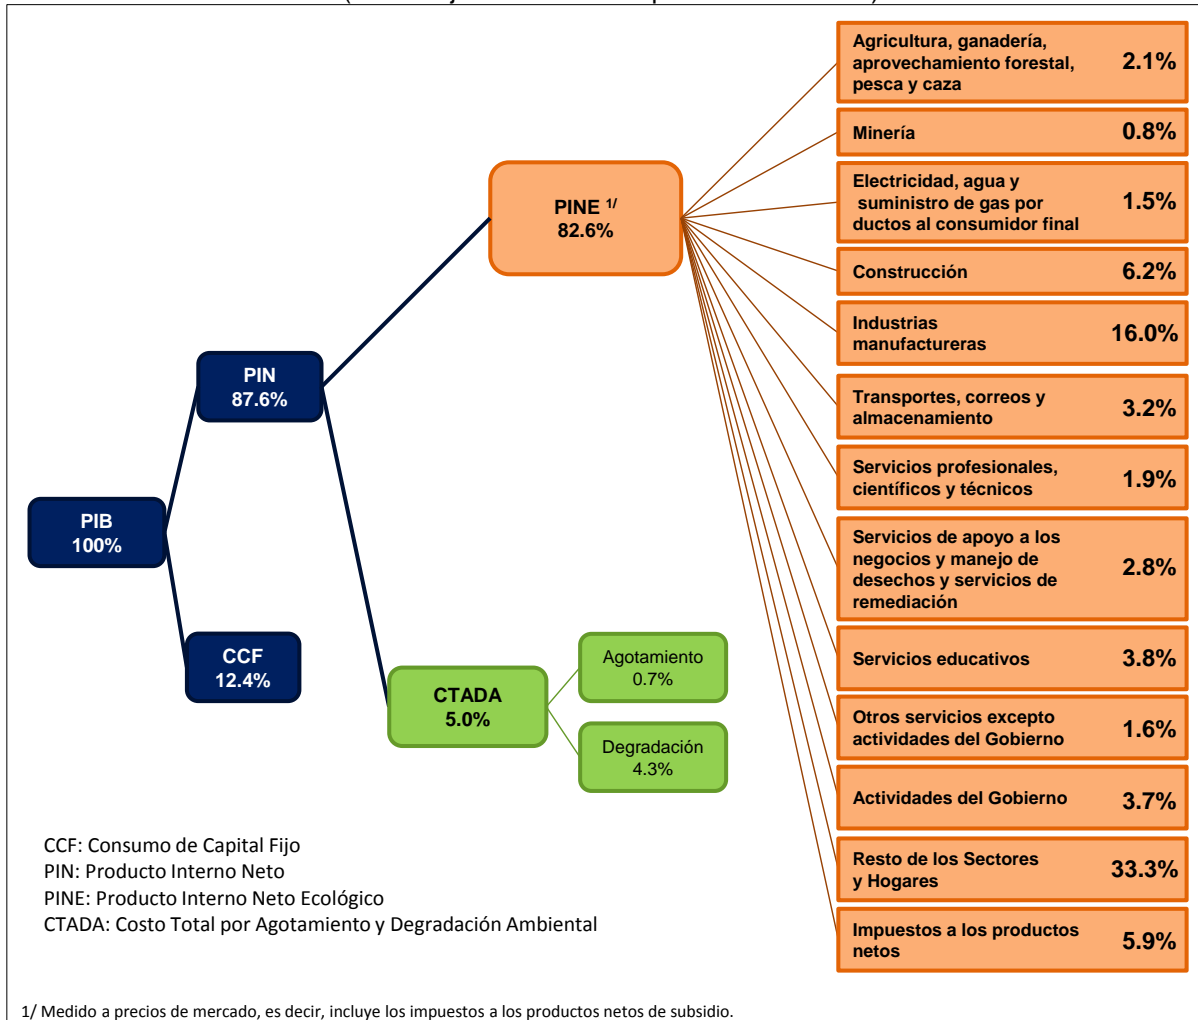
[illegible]

PINE $^{1/}$
82.6%

PIN
87.6%

PIB
100%

CCF
12.4%

CTADA
5.0%

Agotamiento
0.7%

Degradación
4.3%

| | |
|---|---|
| Agricultura, ganadería, aprovechamiento forestal, pesca y caza | 2.1% |
| Minería | 0.8% |
| Electricidad, agua y suministro de gas por ductos al consumidor final | 1.5% |
| Construcción | 6.2% |
| Industrias manufactureras | 16.0% |
| Transportes, correos y almacenamiento | 3.2% |
| Servicios profesionales, científicos y técnicos | 1.9% |
| Servicios de apoyo a los negocios y manejo de desechos y servicios de remediación | 2.8% |
| Servicios educativos | 3.8% |
| Otros servicios excepto actividades del Gobierno | 1.6% |
| Actividades del Gobierno | 3.7% |
| Resto de los Sectores y Hogares | 33.3% |
| Impuestos a los productos netos | 5.9% |

CCF: Consumo de Capital Fijo
PIN: Producto Interno Neto
PINE: Producto Interno Neto Ecológico
CTADA: Costo Total por Agotamiento y Degradación Ambiental

1/ Medido a precios de mercado, es decir, incluye los impuestos a los productos netos de subsidio.